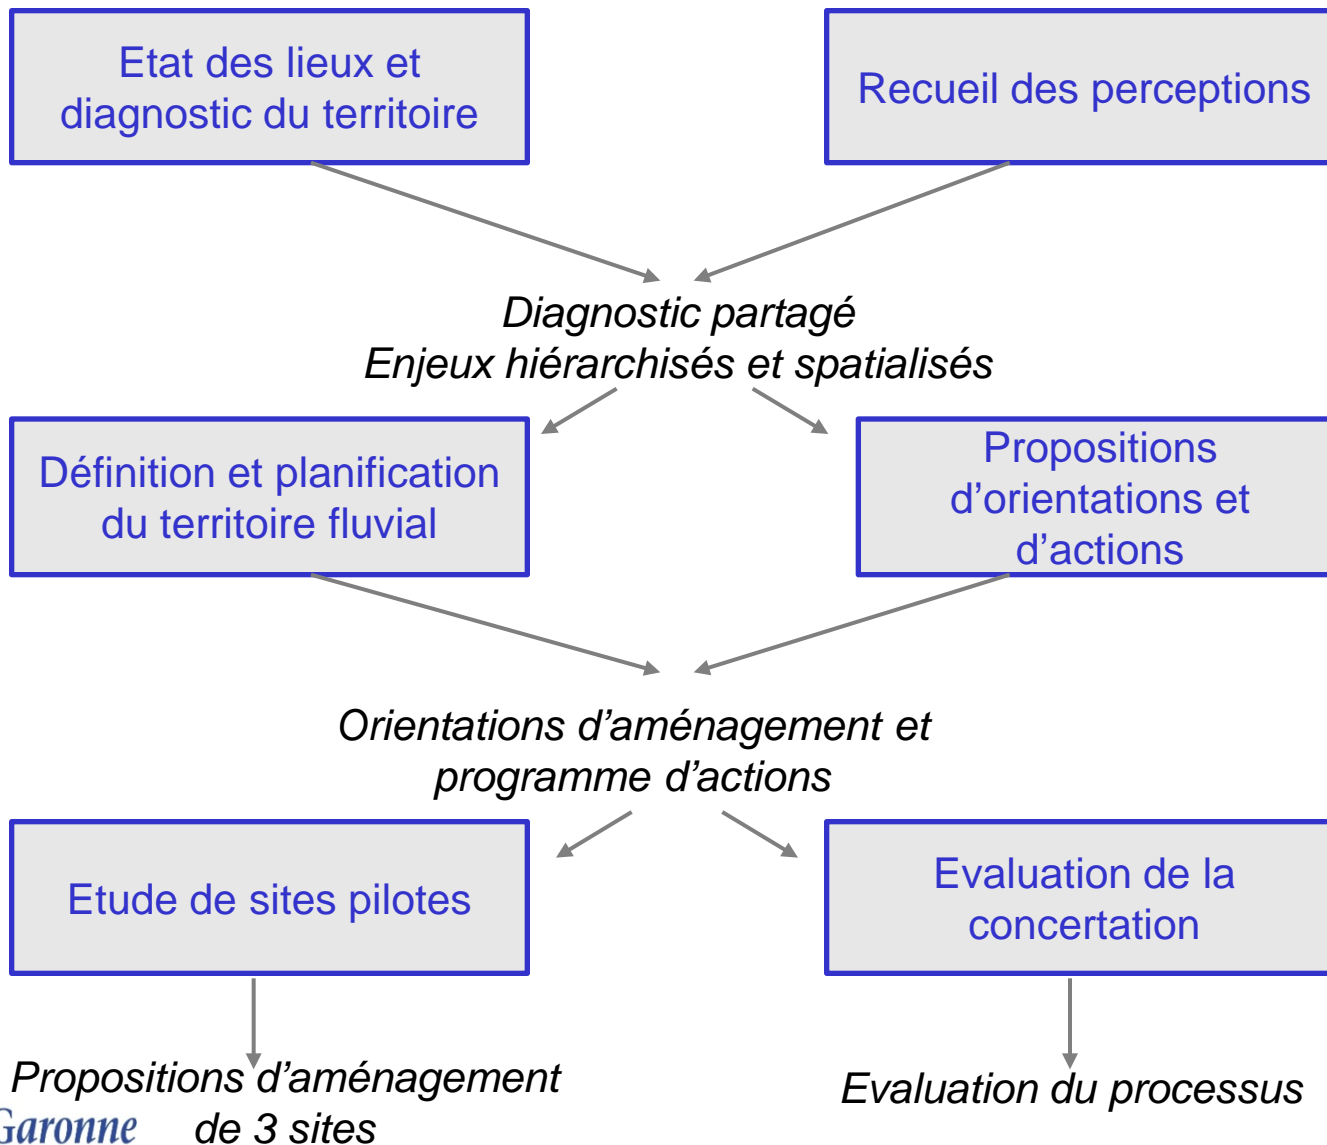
Etat des lieux et diagnostic du territoire

Recueil des perceptions

Diagnostic partagé
Enjeux hiérarchisés et spatialisés

Définition et planification du territoire fluvial

Propositions d'orientations et d'actions

Orientations d'aménagement et programme d'actions

Etude de sites pilotes

Evaluation de la concertation

Propositions d'aménagement de 3 sites

Evaluation du processus

Garonne